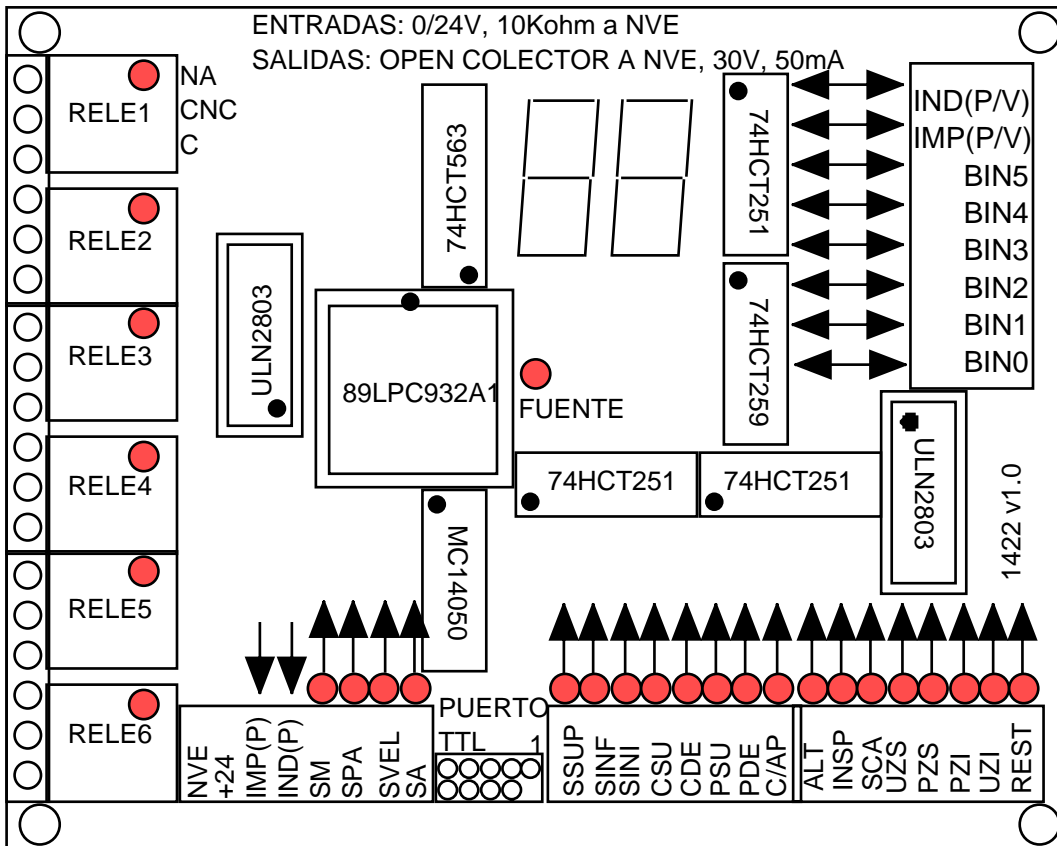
ENTRADAS: 0/24V, 10Kohm a NVE
SALIDAS: OPEN COLECTOR A NVE, 30V, 50mA

RELE1
NA
CNC
C
RELE2
RELE3
RELE4
RELE5
RELE6

74HCT563
ULN2803
89LPC932A1
FUENTE
MC14050
74HCT251
74HCT259
74HCT251
74HCT251
ULN2803
1422 v1.0

IND(P/V)
IMP(P/V)
BIN5
BIN4
BIN3
BIN2
BIN1
BIN0

NVE
+24
IMP(P)
IND(P)
SM
SPA
SVEL
SA

PUERTO
TTL
1

SSUP
SINF
SINI
CSU
CDE
PSU
PDE
C/AP

ALT
INSP
SCA
UZS
PZS
PZI
UZI
REST